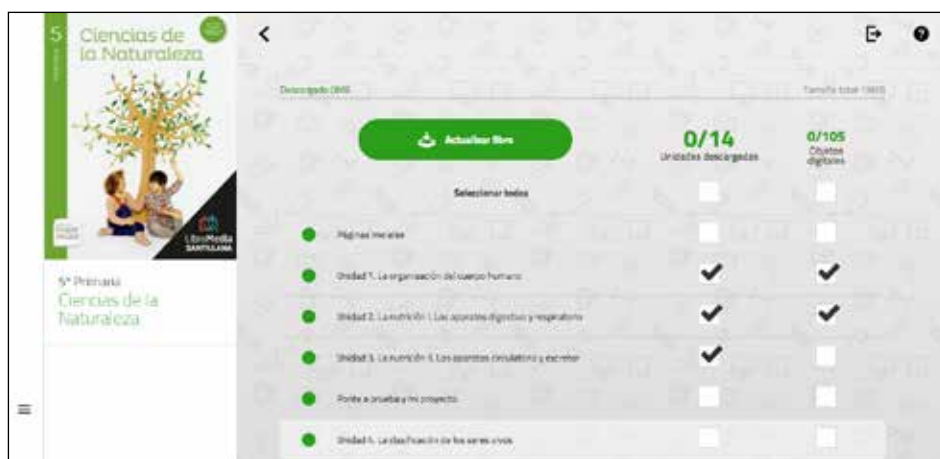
5 Ciencias de la Naturaleza

LibroMedia SANTILLANA

5º Primaria
Ciencias de la Naturaleza

Descargado 0MB

Tamaño total 0MB

Actualizar libro

0/14
Unidades descargadas

0/105
Objetos digitales

Seleccionar todos

Páginas iniciales

Unidad 1. La organización del cuerpo humano

Unidad 2. La nutrición I. Los aparatos digestivo y respiratorio

Unidad 3. La nutrición II. Los aparatos circulatorio y excretor

Ponte a prueba y mi proyecto

Unidad 4. La clasificación de los seres vivos